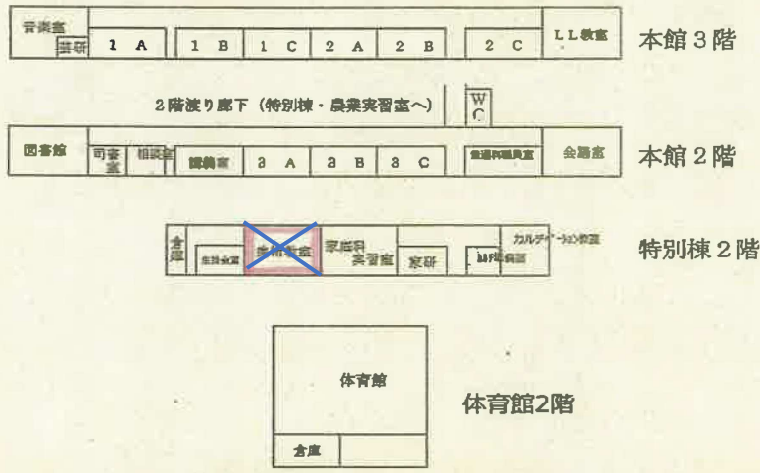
音楽室
国研
1 A
1 B
1 C
2 A
2 B
2 C
L L教室
本館３階

２階渡り廊下（特別棟・農業実習室へ）
W C

図書館
司書室
相談室
講義室
3 A
3 B
3 C
普通科職員室
会議室
本館２階

倉庫
生徒会室
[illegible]
家庭科実習室
家研
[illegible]
カルティベーション教室
特別棟２階

体育館
倉庫
体育館2階